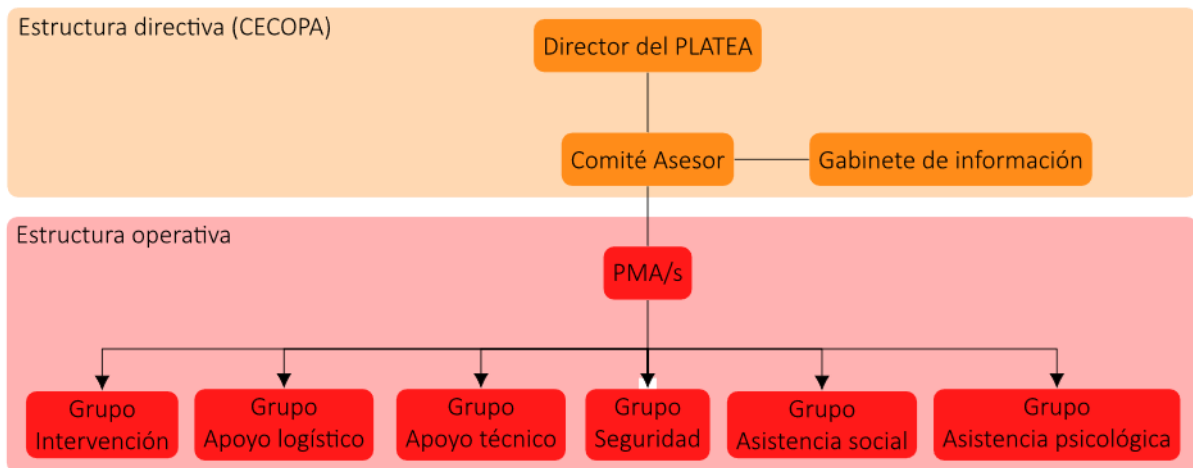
Estructura directiva (CECOPA)

Director del PLATEA

Comité Asesor

Gabinete de información

Estructura operativa

PMA/s

Grupo Intervención

Grupo Apoyo logístico

Grupo Apoyo técnico

Grupo Seguridad

Grupo Asistencia social

Grupo Asistencia psicológica